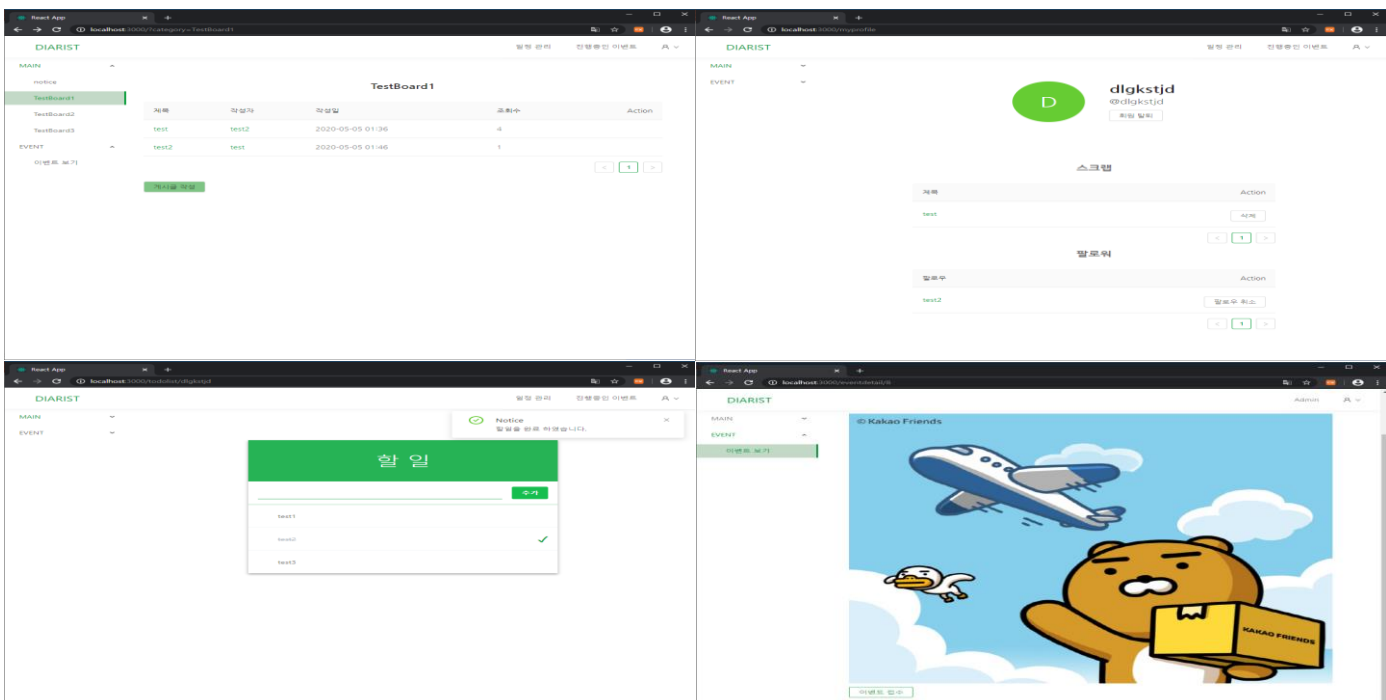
React App
localhost:3000/?category=TestBoard1
DIARIST
일정 관리 진행중인 이벤트
MAIN
notice
TestBoard1
TestBoard2
TestBoard3
EVENT
이벤트 보기

TestBoard1

| 제목 | 작성자 | 작성일 | 조회수 | Action |
|---|---|---|---|---|
| test | test2 | 2020-05-05 01:36 | 4 | |
| test2 | test | 2020-05-05 01:46 | 1 | |

< 1 >
게시글 작성

React App
localhost:3000/myprofile
DIARIST
일정 관리 진행중인 이벤트
MAIN
EVENT
D
dlgkstjd
@dlgkstjd
회원 탈퇴

스크랩

| 제목 | Action |
|---|---|
| test | 삭제 |

< 1 >

팔로워

| 팔로우 | Action |
|---|---|
| test2 | 팔로우 취소 |

< 1 >

React App
localhost:3000/todolist/dlgkstjd
DIARIST
일정 관리 진행중인 이벤트
MAIN
EVENT
Notice
할일을 완료 하였습니다.
할 일
추가
test1
test2
test3

React App
localhost:3000/eventdetail/8
DIARIST
Admin
MAIN
EVENT
이벤트 보기
© Kakao Friends
KAKAO FRIENDS
이벤트 참가